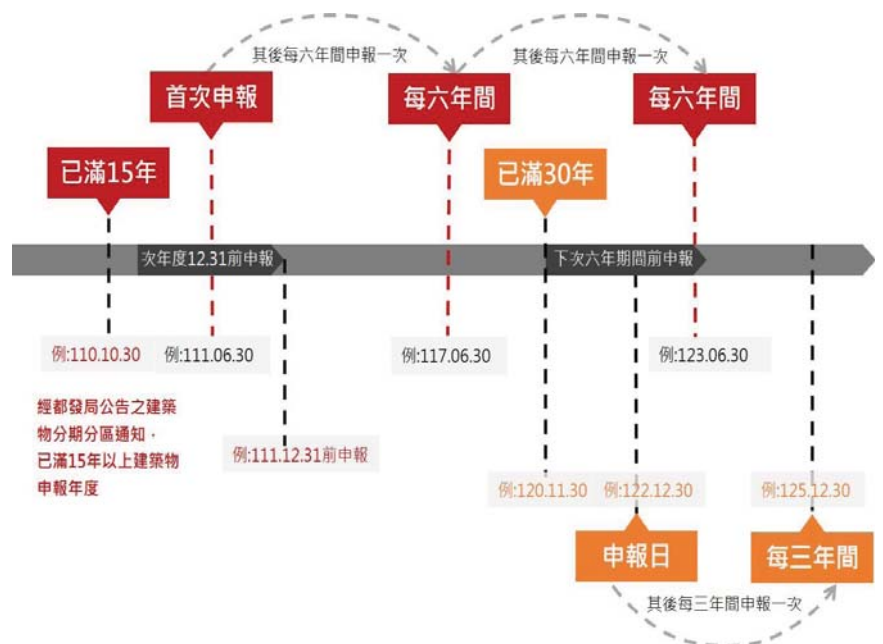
其後每六年間申報一次

其後每六年間申報一次

首次申報

每六年間

每六年間

已滿15年

已滿30年

次年度12.31前申報

下次六年期間前申報

例:110.10.30

例:111.06.30

例:117.06.30

例:123.06.30

經都發局公告之建築物分期分區通知，已滿15年以上建築物申報年度

例:111.12.31前申報

例:120.11.30

例:122.12.30

例:125.12.30

申報日

每三年間

其後每三年間申報一次